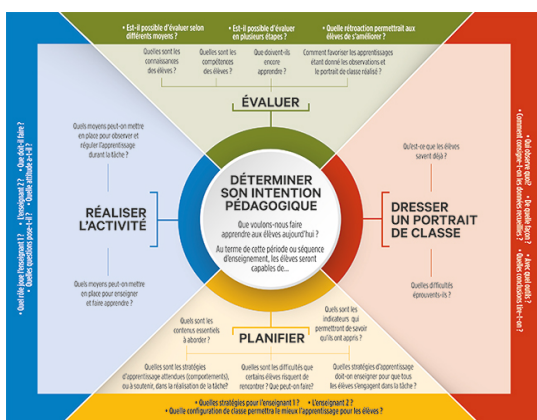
• Est-il possible d'évaluer selon différents moyens ?
• Est-il possible d'évaluer en plusieurs étapes ?
• Quelle rétroaction permettrait aux élèves de s'améliorer ?

Quelles sont les connaissances des élèves ?

Quelles sont les compétences des élèves ?

Que doivent-ils encore apprendre ?

Comment favoriser les apprentissages étant donné les observations et le portrait de classe réalisé ?

ÉVALUER

• Quel rôle joue l'enseignant ?
• L'enseignant ?
• Que doit-il faire ?
• Quelles questions pose-t-il ?
• Quelle attitude a-t-il ?

Quels moyens peut-on mettre en place pour observer et réguler l'apprentissage durant la tâche ?

RÉALISER L'ACTIVITÉ

Quels moyens peut-on mettre en place pour enseigner et faire apprendre ?

DÉTERMINER SON INTENTION PÉDAGOGIQUE

Que voulons-nous faire apprendre aux élèves aujourd'hui ?

Au terme de cette période ou séquence d'enseignement, les élèves seront capables de...

Qu'est-ce que les élèves savent déjà ?

DRESSER UN PORTRAIT DE CLASSE

Quelles difficultés éprouvent-ils ?

• Qui observe quoi ?
• Comment consigner les données recueillies ?
• De quelle façon ?
• Avec quel outil ?
• Quels indicateurs lire-t-on ?

Quels sont les contenus essentiels à aborder ?

Quels sont les indicateurs qui permettront de savoir qu'ils ont appris ?

PLANIFIER

Quelles sont les stratégies d'apprentissage attendues (comportements), ou à soutenir, dans la réalisation de la tâche ?

Quelles sont les difficultés que certains élèves risquent de rencontrer ? Que peut-on faire ?

Quelles stratégies d'apprentissage doit-on enseigner pour que tous les élèves s'engagent dans la tâche ?

• Quelles stratégies pour l'enseignant ?
• L'enseignant 2 ?
• Quelle configuration de classe permettra le mieux l'apprentissage pour les élèves ?